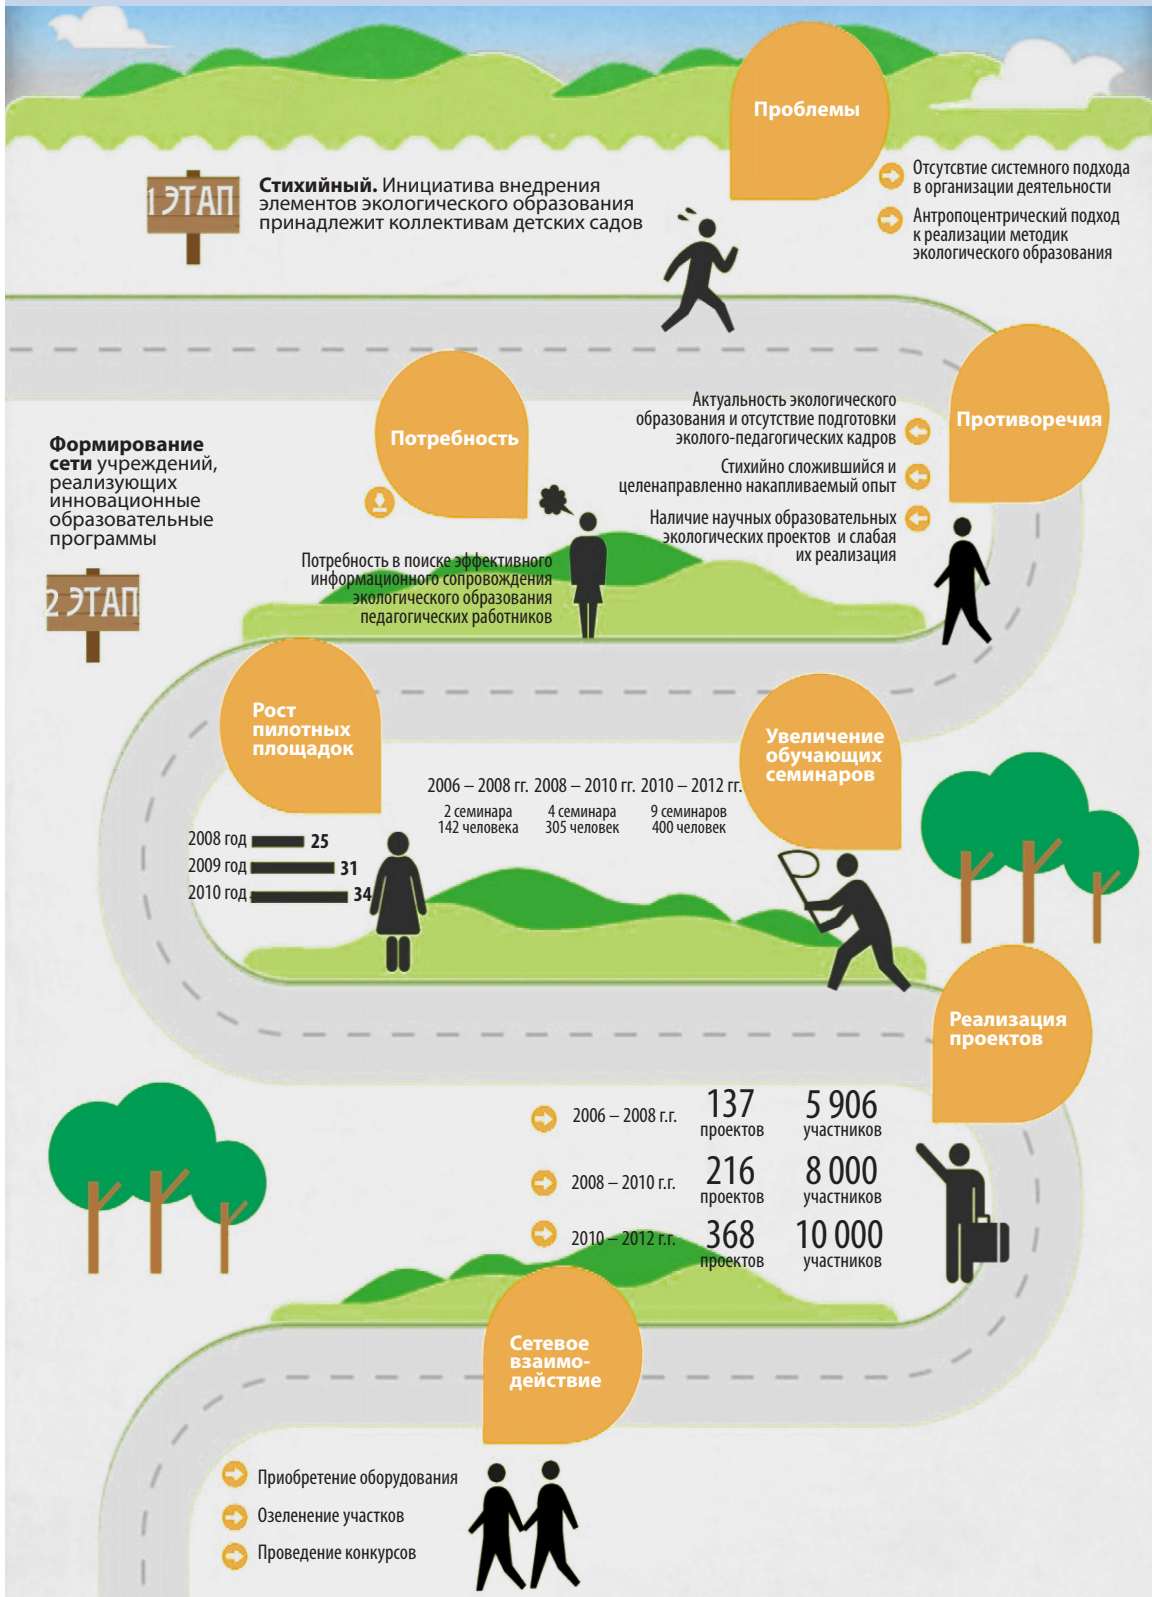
Проблемы

1 ЭТАП

**Стихийный.** Инициатива внедрения элементов экологического образования принадлежит коллективам детских садов

Отсутствие системного подхода в организации деятельности

Антропоцентрический подход к реализации методик экологического образования

Потребность

Противоречия

Актуальность экологического образования и отсутствие подготовки эколого-педагогических кадров

Стихийно сложившийся и целенаправленно накапливаемый опыт

Наличие научных образовательных экологических проектов и слабая их реализация

**Формирование сети** учреждений, реализующих инновационные образовательные программы

2 ЭТАП

Потребность в поиске эффективного информационного сопровождения экологического образования педагогических работников

Рост пилотных площадок

2008 год 25
2009 год 31
2010 год 34

Увеличение обучающих семинаров

2006 – 2008 гг. 2008 – 2010 гг. 2010 – 2012 гг.
2 семинара 142 человека
4 семинара 305 человек
9 семинаров 400 человек

Реализация проектов

2006 – 2008 г.г. 137 проектов 5 906 участников
2008 – 2010 г.г. 216 проектов 8 000 участников
2010 – 2012 г.г. 368 проектов 10 000 участников

Сетевое взаимодействие

Приобретение оборудования
Озеленение участков
Проведение конкурсов